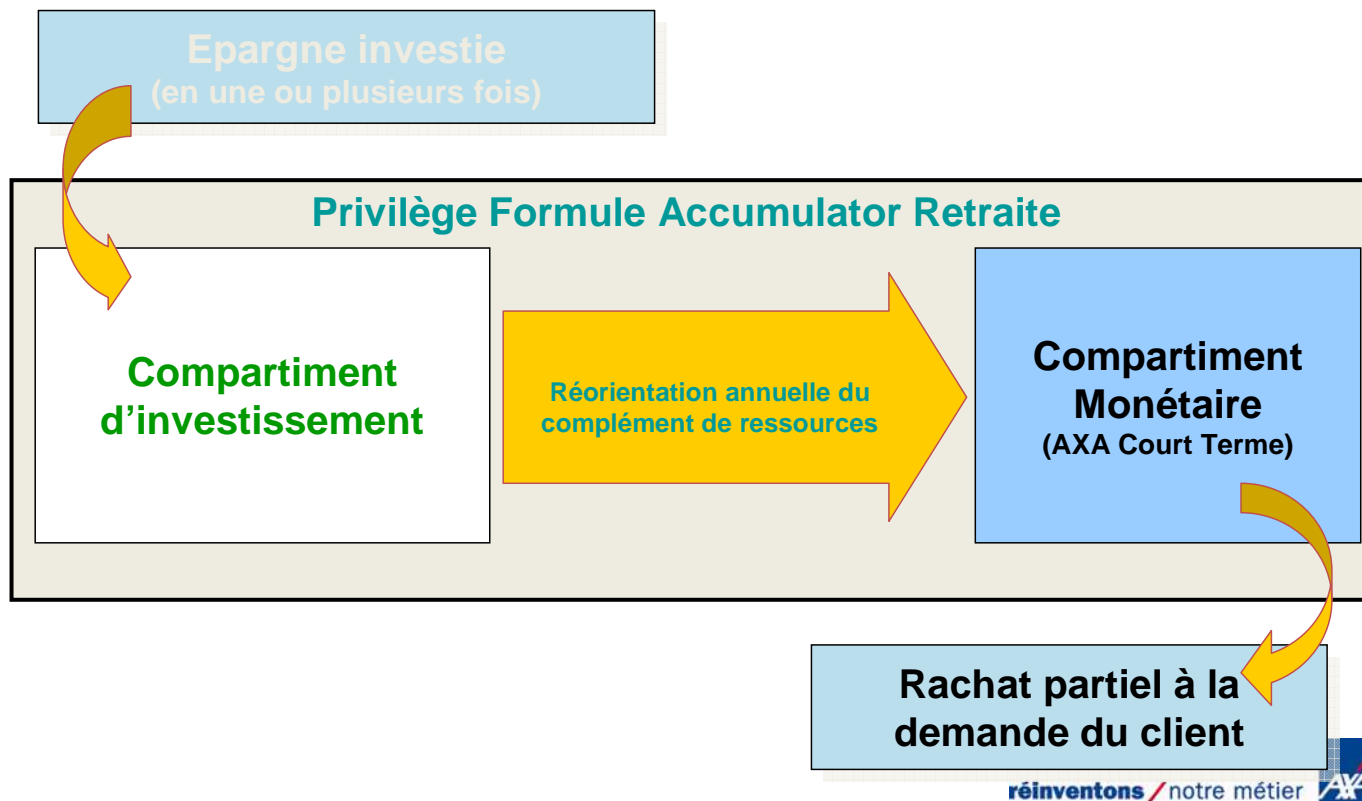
Epargne investie
(en une ou plusieurs fois)

Privilège Formule Accumulator Retraite

Compartiment d'investissement

Réorientation annuelle du complément de ressources

Compartiment Monétaire
(AXA Court Terme)

Rachat partiel à la demande du client

réinventons / notre métier